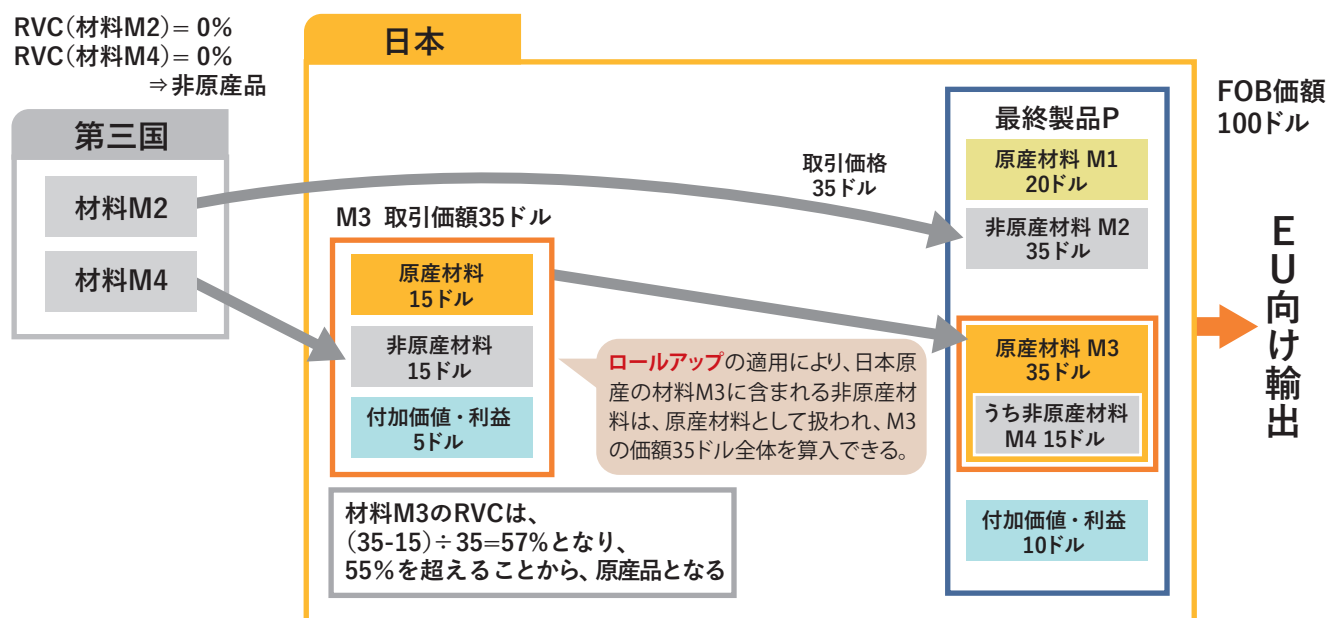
RVC（材料M2）＝ 0%
RVC（材料M4）＝ 0%
⇒非原産品

第三国

材料M2

材料M4

日本

M3 取引価額35ドル

原産材料
15ドル

非原産材料
15ドル

付加価値・利益
5ドル

取引価格
35ドル

ロールアップの適用により、日本原産の材料M3に含まれる非原産材料は、原産材料として扱われ、M3の価額35ドル全体を算入できる。

材料M3のRVCは、
（35-15）÷ 35＝57％となり、
55％を超えることから、原産品となる

最終製品P

原産材料 M1
20ドル

非原産材料 M2
35ドル

原産材料 M3
35ドル

うち非原産材料
M4 15ドル

付加価値・利益
10ドル

FOB価額
100ドル

EU向け輸出